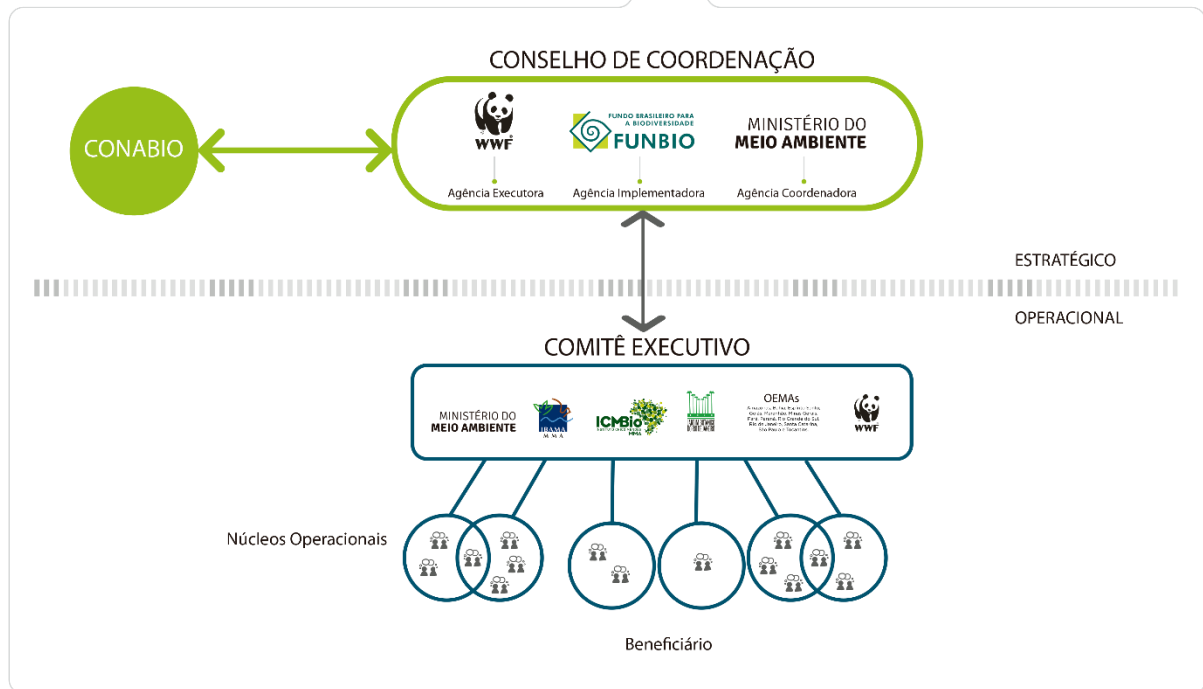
CONSELHO DE COORDENAÇÃO

CONABIO

WWF
Agência Executora

FUNDO BRASILEIRO PARA A BIODIVERSIDADE
FUNBIO
Agência Implementadora

MINISTÉRIO DO MEIO AMBIENTE
Agência Coordenadora

ESTRATÉGICO

OPERACIONAL

COMITÊ EXECUTIVO

MINISTÉRIO DO MEIO AMBIENTE

IBAMA
M.M.A.

ICMBio
MMA

OEMAs
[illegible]

WWF

Núcleos Operacionais

Beneficiário